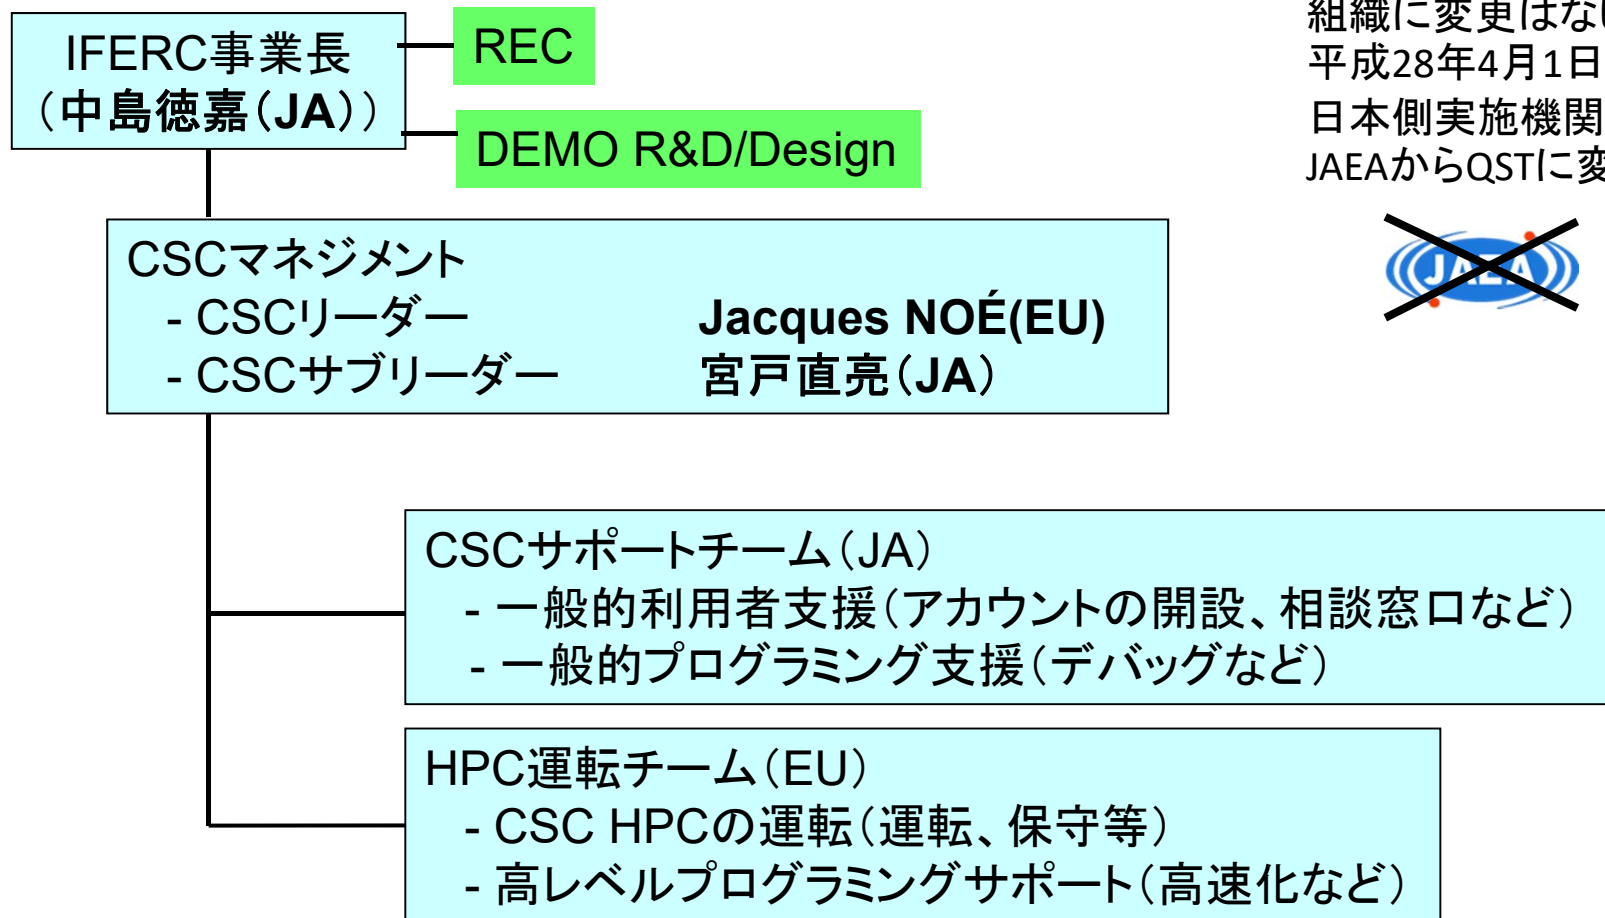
IFERC事業長
（中島徳嘉（JA））

REC

DEMO R&D/Design

組織に変更はな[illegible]
平成28年4月1日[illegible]
日本側実施機関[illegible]
JAEAからQSTに変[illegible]

JAEA

CSCマネジメント
- CSCリーダー Jacques NOÉ(EU)
- CSCサブリーダー 宮戸直亮（JA）

CSCサポートチーム（JA）
- 一般的利用者支援（アカウントの開設、相談窓口など）
- 一般的プログラミング支援（デバッグなど）

HPC運転チーム（EU）
- CSC HPCの運転（運転、保守等）
- 高レベルプログラミングサポート（高速化など）